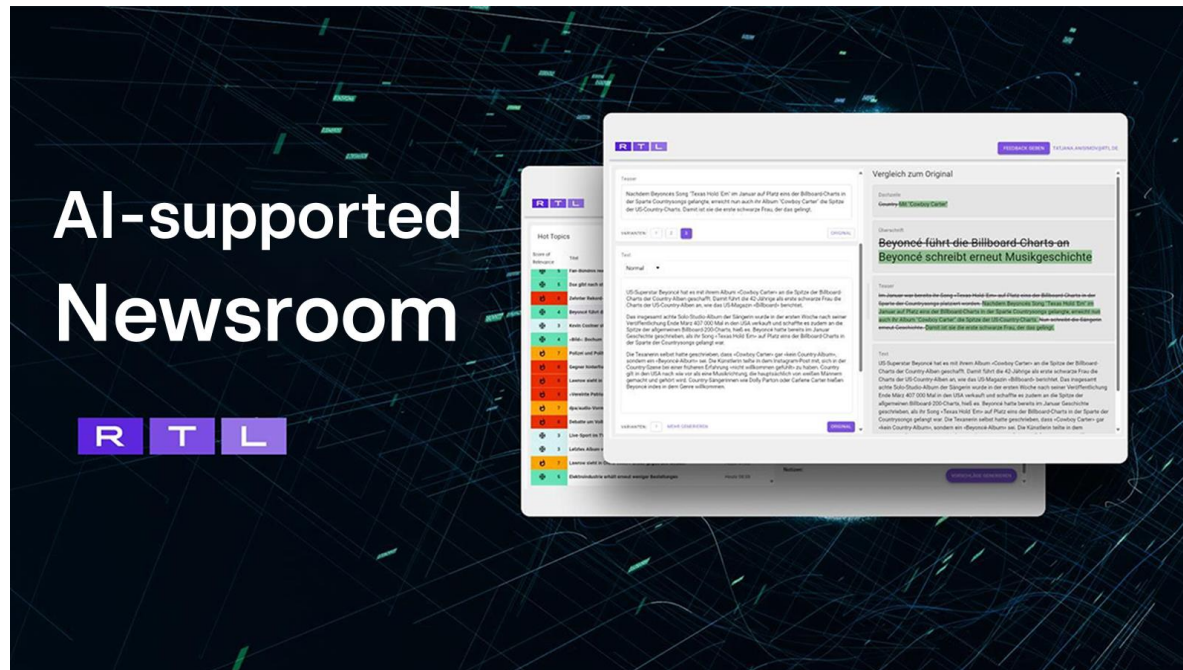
AI-supported Newsroom

R T L

R T L

FEEDBACK GEBEN

Teaser

Nachdem Beyoncés Song "Texas Hold 'Em" im Januar auf Platz eins der Billboard-Charts in der Sparte Countrysongs gelangte, erreicht nun auch ihr Album "Cowboy Carter" die Spitze der US-Country-Charts. Damit ist sie die erste schwarze Frau, der das gelingt.

VARIANTEN 1 2 3 ORIGINAL

Text

Normal

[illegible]

VARIANTEN 1 MEHR GENERIEREN

Vergleich zum Original

Dachzeile

Country hit: "Cowboy Carter"

Überschrift

Beyoncé führt die Billboard-Charts an

Beyoncé schreibt erneut Musikgeschichte

Teaser

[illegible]

Text

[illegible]

R T L

Hot Topics

Score of Relevance

Titel

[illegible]